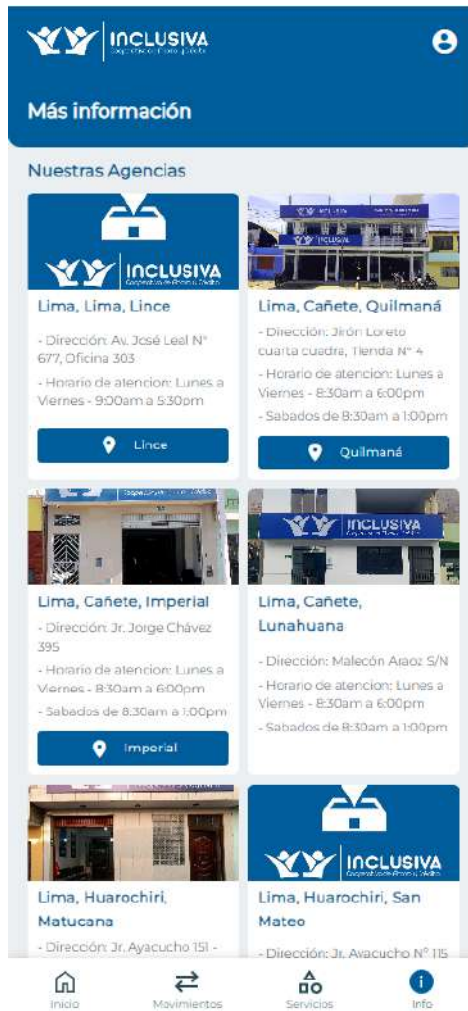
INCLUSIVA
Cooperativa de Ahorro y Crédito

Más información

Nuestras Agencias

INCLUSIVA
Cooperativa de Ahorro y Crédito

Lima, Lima, Lince

- Dirección: Av. José Leal N° 677, Oficina 303

- Horario de atencion: Lunes a Viernes - 9:00am a 5:30pm

Lince

INCLUSIVA

Lima, Cañete, Quilmaná

- Dirección: Jirón Loreto cuarta cuadra, Tienda N° 4

- Horario de atencion: Lunes a Viernes - 8:30am a 6:00pm

- Sabados de 8:30am a 1:00pm

Quilmaná

Lima, Cañete, Imperial

- Dirección: Jr. Jorge Chávez 395

- Horario de atencion: Lunes a Viernes - 8:30am a 6:00pm

- Sabados de 8:30am a 1:00pm

Imperial

INCLUSIVA

Lima, Cañete, Lunahuana

- Dirección: Malecón Araoz S/N

- Horario de atencion: Lunes a Viernes - 8:30am a 6:00pm

- Sabados de 8:30am a 1:00pm

Lima, Huarochiri, Matucana

- Dirección: Jr. Ayacucho 151 -

INCLUSIVA
Cooperativa de Ahorro y Crédito

Lima, Huarochiri, San Mateo

- Dirección: Jr. Ayacucho N° 115

Inicio
Movimientos
Servicios
Info